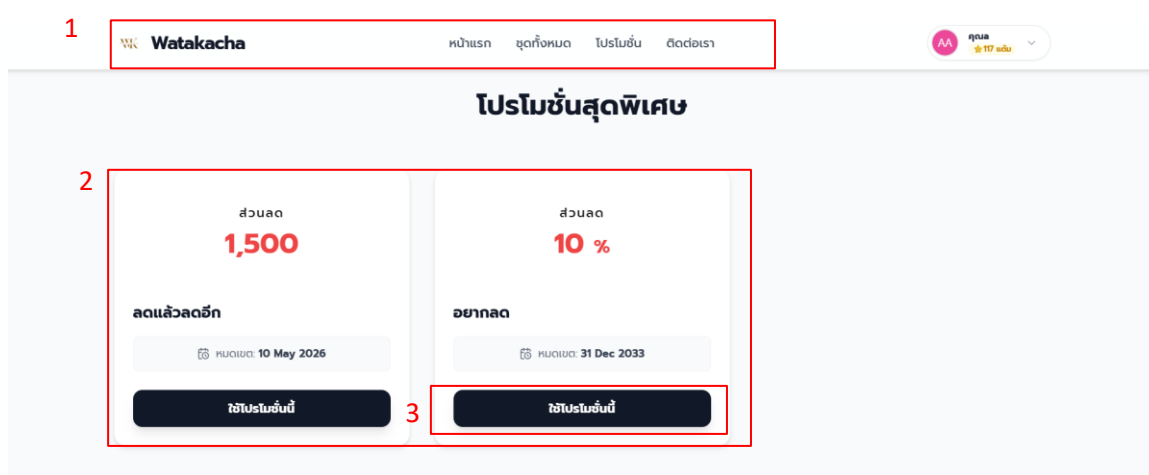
1

WK Watakacha

หน้าแรก ชุดทั้งหมด โปรโมชั่น ติดต่อเรา

AA คุณa ⭐117 แต้ม

โปรโมชั่นสุดพิเศษ

2

ส่วนลด

1,500

ลดแล้วลดอีก

หมดเขต: 10 May 2026

ใช้โปรโมชั่นนี้

ส่วนลด

10 %

อยากลด

หมดเขต: 31 Dec 2033

3

ใช้โปรโมชั่นนี้